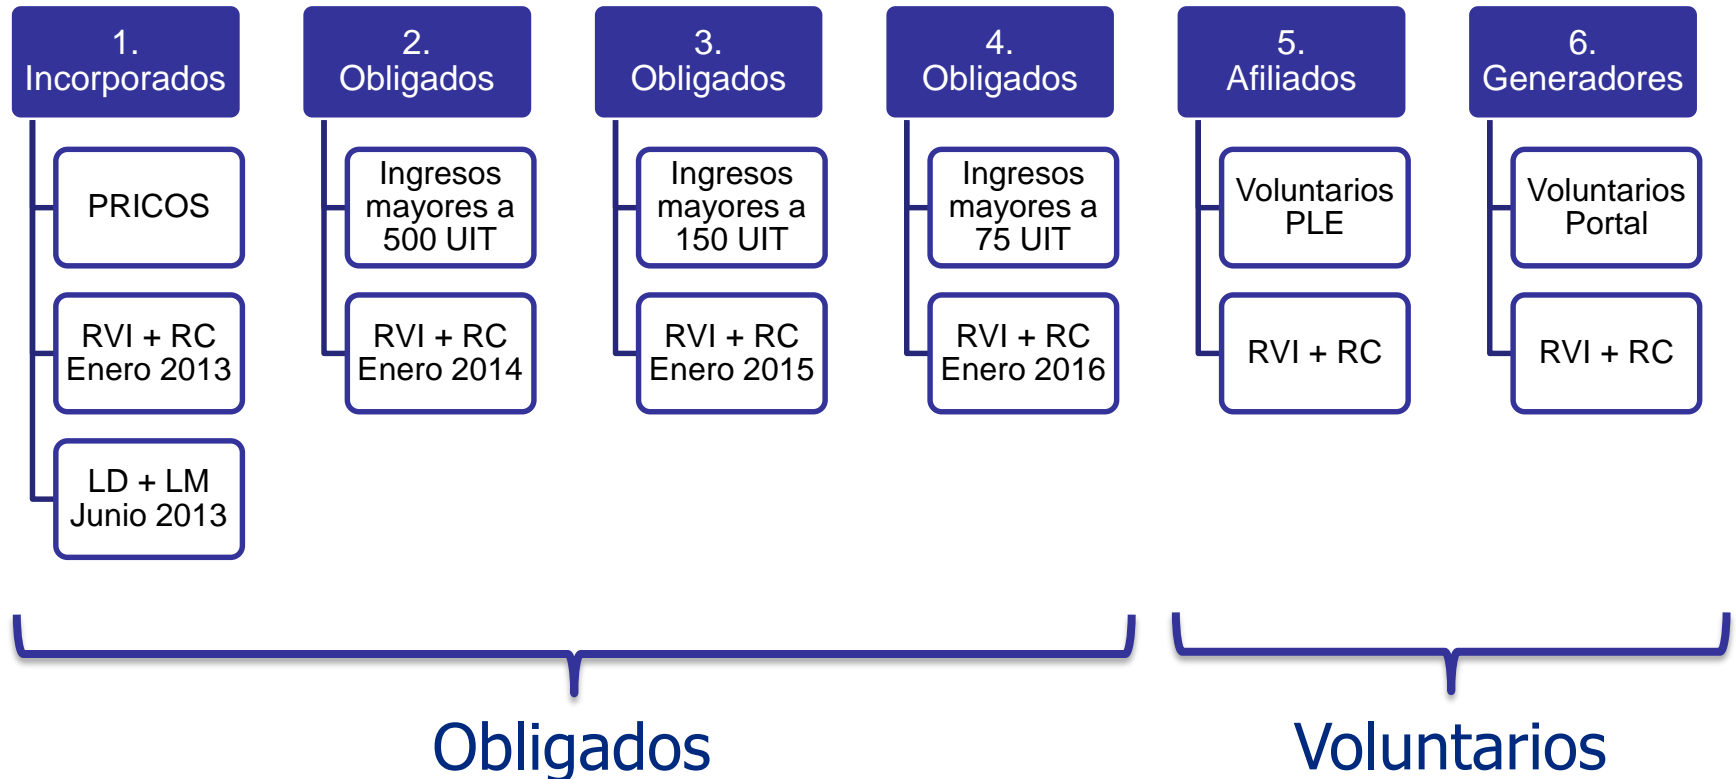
1. Incorporados

PRICOS

RVI + RC Enero 2013

LD + LM Junio 2013

2. Obligados

Ingresos mayores a 500 UIT

RVI + RC Enero 2014

3. Obligados

Ingresos mayores a 150 UIT

RVI + RC Enero 2015

4. Obligados

Ingresos mayores a 75 UIT

RVI + RC Enero 2016

5. Afiliados

Voluntarios PLE

RVI + RC

6. Generadores

Voluntarios Portal

RVI + RC

Obligados

Voluntarios